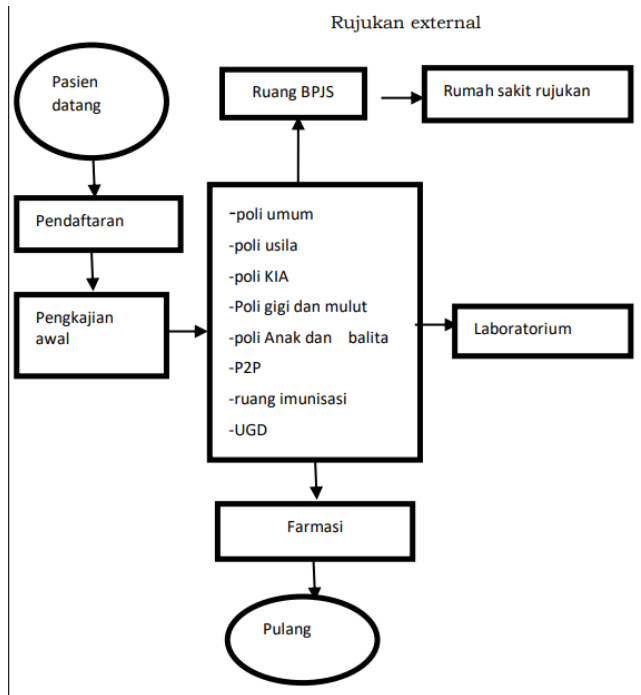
Rujukan external

Pasien datang

Ruang BPJS

Rumah sakit rujukan

Pendaftaran

-poli umum
-poli usila
-poli KIA
-Poli gigi dan mulut
-poli Anak dan balita
-P2P
-ruang imunisasi
-UGD

Pengkajian awal

Laboratorium

Farmasi

Pulang